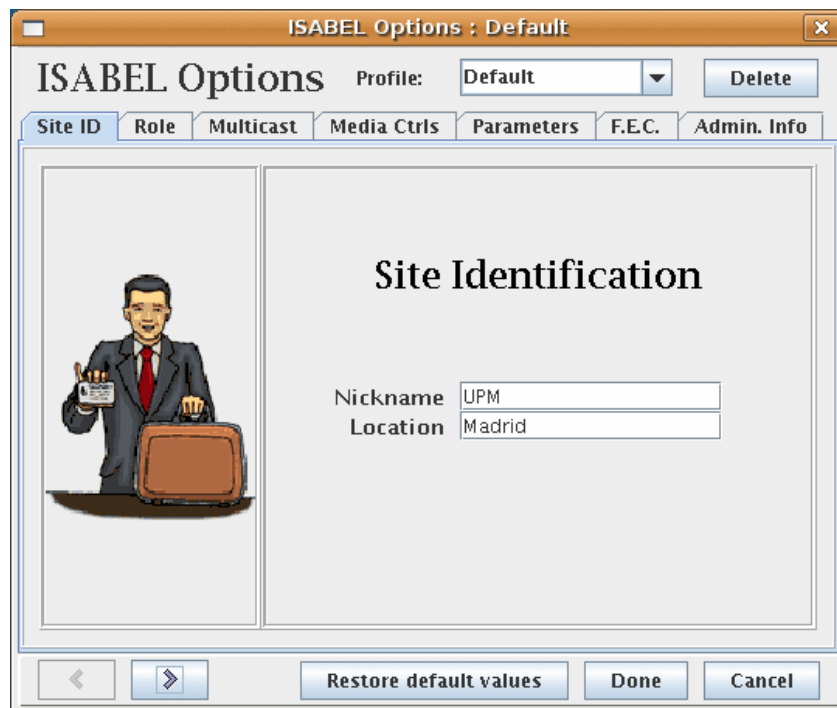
ISABEL Options : Default

ISABEL Options Profile: Default Delete

Site ID | Role | Multicast | Media Ctrls | Parameters | F.E.C. | Admin. Info

Site Identification

Nickname UPM
Location Madrid

Restore default values Done Cancel